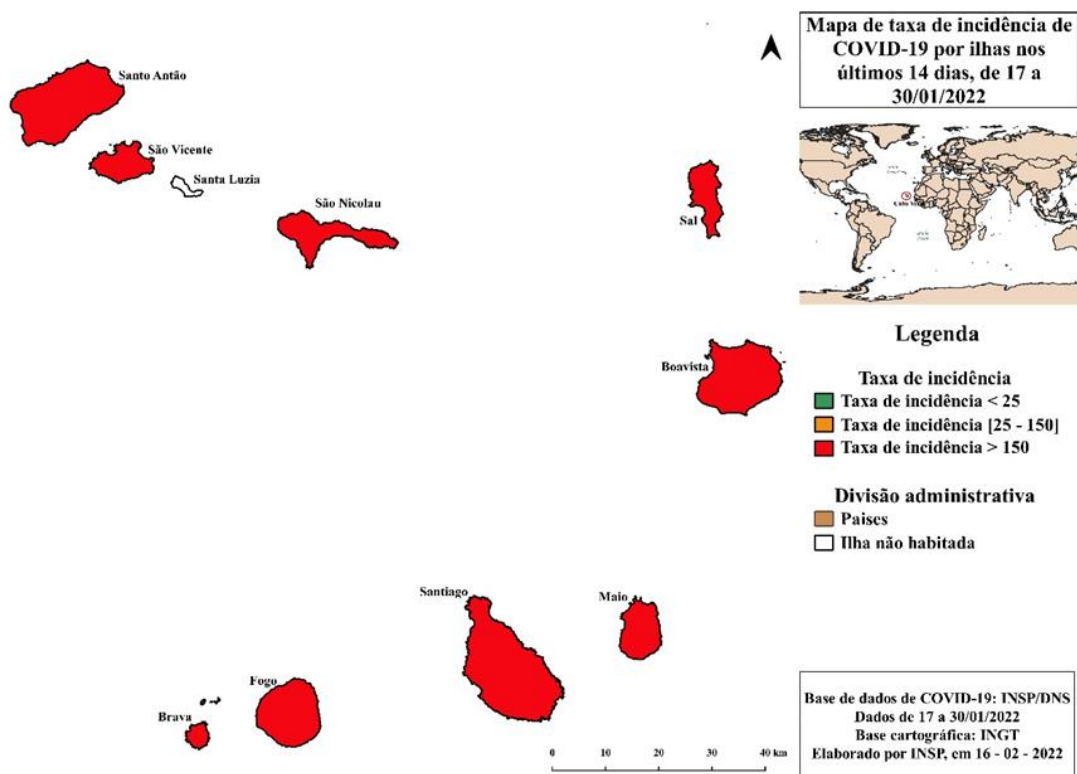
Mapa de taxa de incidência de COVID-19 por ilhas nos últimos 14 dias, de 17 a 30/01/2022

Santo Antão
São Vicente
Santa Luzia
São Nicolau
Sal
Boavista
Santiago
Maio
Fogo
Brava

Cabo Verde

Legenda

Taxa de incidência
Taxa de incidência < 25
Taxa de incidência [25 - 150]
Taxa de incidência > 150

Divisão administrativa
Paises
Ilha não habitada

0 10 20 30 40 km

Base de dados de COVID-19: INSP/DNS
Dados de 17 a 30/01/2022
Base cartográfica: INGT
Elaborado por INSP, em 16 - 02 - 2022